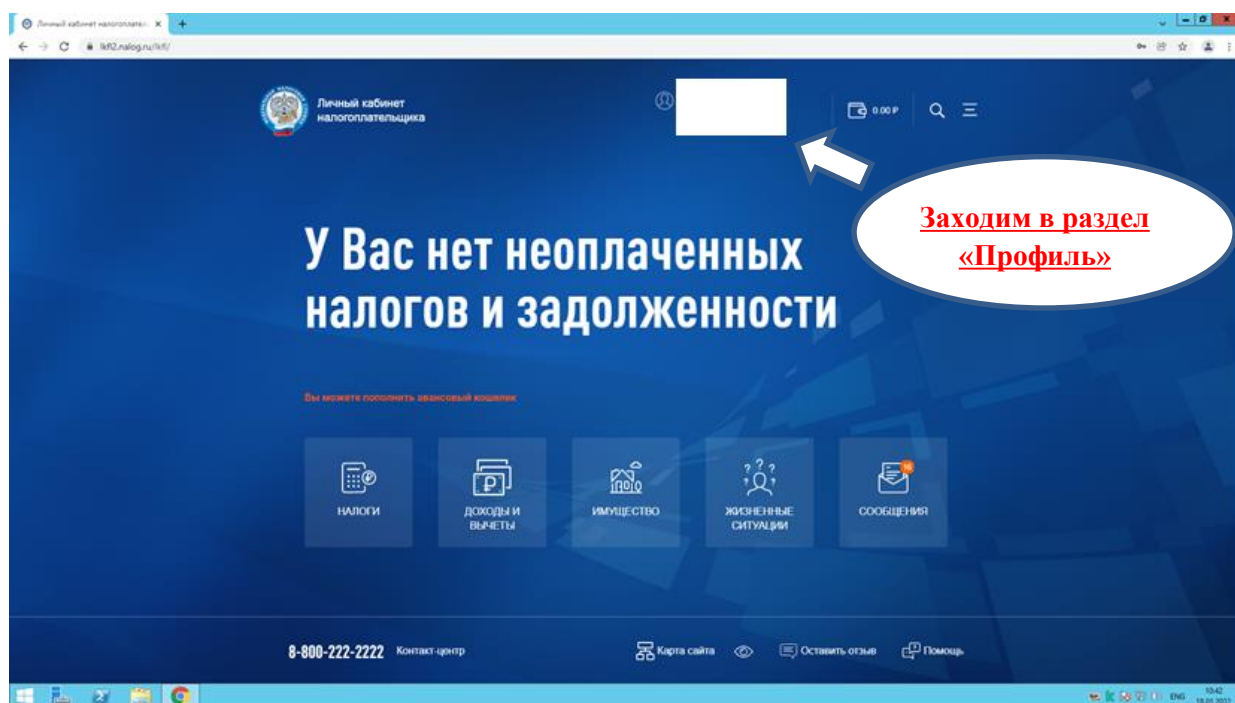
Личный кабинет налогоплате... ×

lkfl2.nalog.ru/lkfl/

Личный кабинет налогоплательщика

0.00 ₽

Заходим в раздел «Профиль»

У Вас нет неоплаченных налогов и задолженности

Вы можете пополнить авансовый кошелек

НАЛОГИ

ДОХОДЫ И ВЫЧЕТЫ

ИМУЩЕСТВО

ЖИЗНЕННЫЕ СИТУАЦИИ

16

СООБЩЕНИЯ

8-800-222-2222 Контакт-центр

Карта сайта

Оставить отзыв

Помощь

ENG 10:42 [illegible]